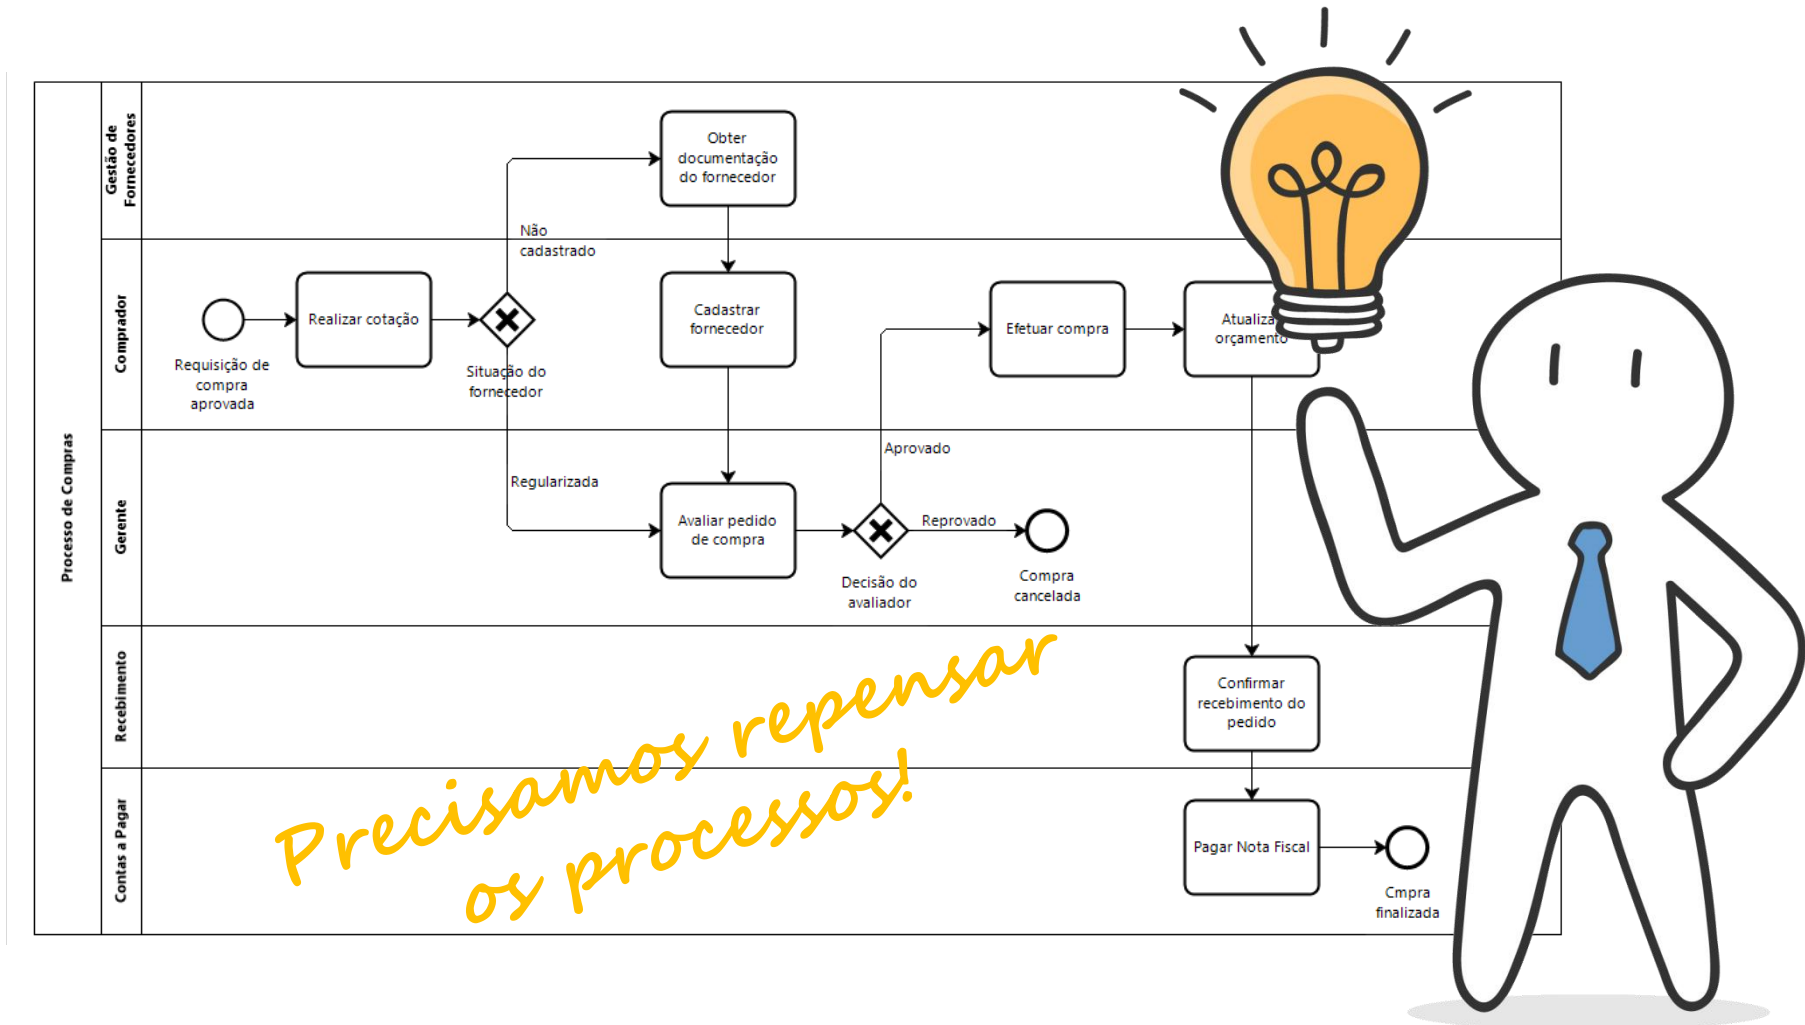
Processo de Compras

Gestão de Fornecedores

Comprador

Gerente

Recebimento

Contas a Pagar

Obter documentação do fornecedor

Não cadastrado

Cadastrar fornecedor

Requisição de compra aprovada

Realizar cotação

Situação do fornecedor

Efetuar compra

Atualiza orçamento

Aprovado

Regularizada

Avaliar pedido de compra

Decisão do avaliador

Reprovado

Compra cancelada

Confirmar recebimento do pedido

Pagar Nota Fiscal

Cmpra finalizada

Precisamos repensar os processos!